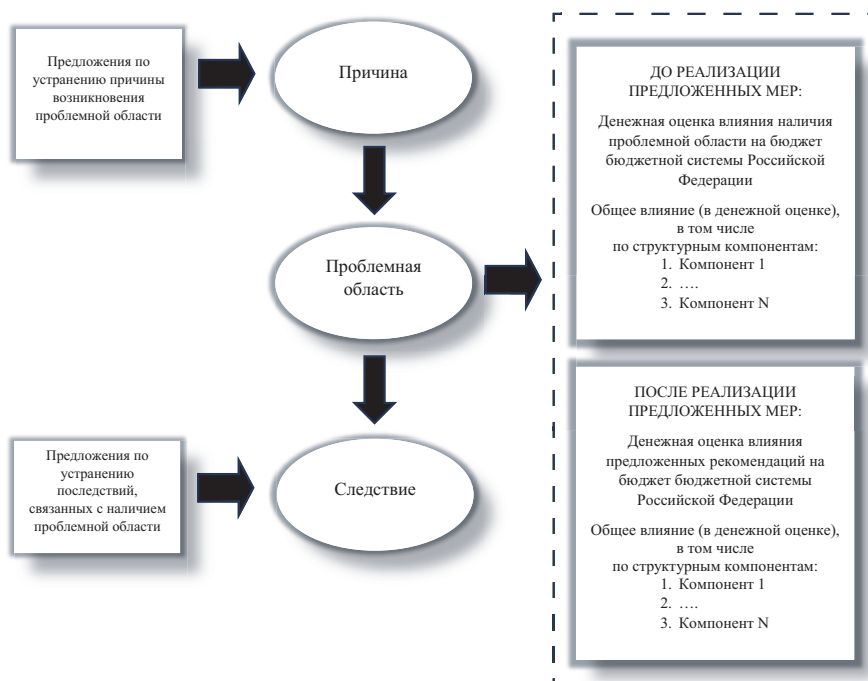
Предложения по устранению причины возникновения проблемной области

Причина

Проблемная область

Предложения по устранению последствий, связанных с наличием проблемной области

Следствие

ДО РЕАЛИЗАЦИИ ПРЕДЛОЖЕННЫХ МЕР:

Денежная оценка влияния наличия проблемной области на бюджет бюджетной системы Российской Федерации

Общее влияние (в денежной оценке), в том числе по структурным компонентам:
1. Компонент 1
2. ….
3. Компонент N

ПОСЛЕ РЕАЛИЗАЦИИ ПРЕДЛОЖЕННЫХ МЕР:

Денежная оценка влияния предложенных рекомендаций на бюджет бюджетной системы Российской Федерации

Общее влияние (в денежной оценке), в том числе по структурным компонентам:
1. Компонент 1
2. ….
3. Компонент N